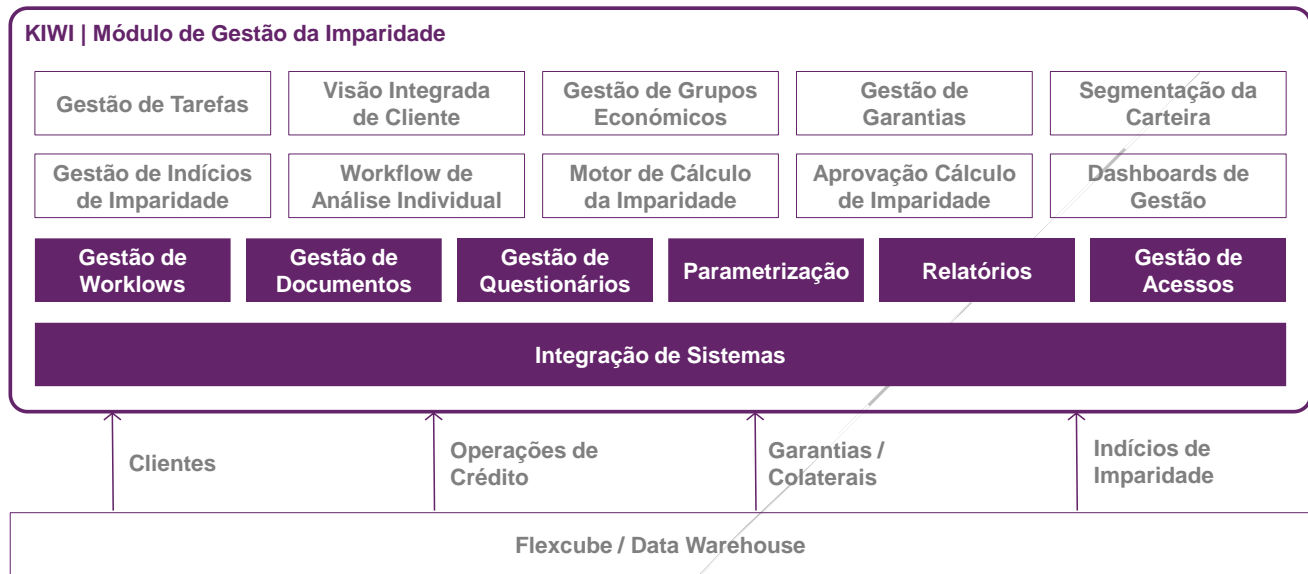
KIWI | Módulo de Gestão da Imparidade

Gestão de Tarefas

Visão Integrada de Cliente

Gestão de Grupos Económicos

Gestão de Garantias

Segmentação da Carteira

Gestão de Indícios de Imparidade

Workflow de Análise Individual

Motor de Cálculo da Imparidade

Aprovação Cálculo de Imparidade

Dashboards de Gestão

Gestão de Worklows

Gestão de Documentos

Gestão de Questionários

Parametrização

Relatórios

Gestão de Acessos

Integração de Sistemas

Clientes

Operações de Crédito

Garantias / Colaterais

Indícios de Imparidade

Flexcube / Data Warehouse